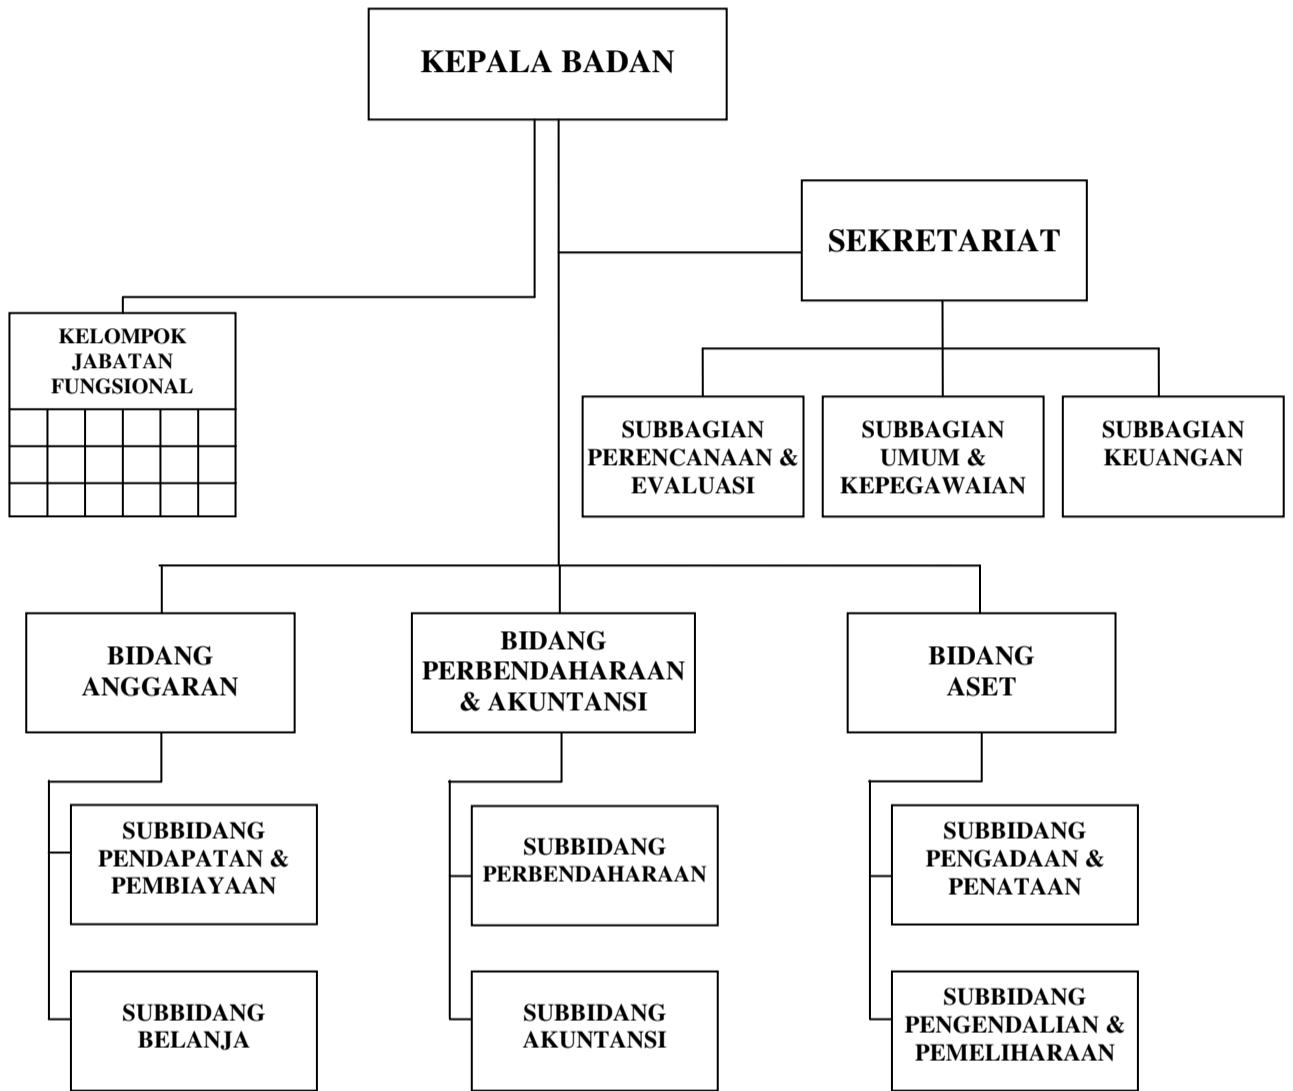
KEPALA BADAN

SEKRETARIAT

KELOMPOK JABATAN FUNGSIONAL

SUBBAGIAN PERENCANAAN & EVALUASI

SUBBAGIAN UMUM & KEPEGAWAIAN

SUBBAGIAN KEUANGAN

BIDANG ANGGARAN

BIDANG PERBENDAHARAAN & AKUNTANSI

BIDANG ASET

SUBBIDANG PENDAPATAN & PEMBIAYAAN

SUBBIDANG BELANJA

SUBBIDANG PERBENDAHARAAN

SUBBIDANG AKUNTANSI

SUBBIDANG PENGADAAN & PENATAAN

SUBBIDANG PENGENDALIAN & PEMELIHARAAN